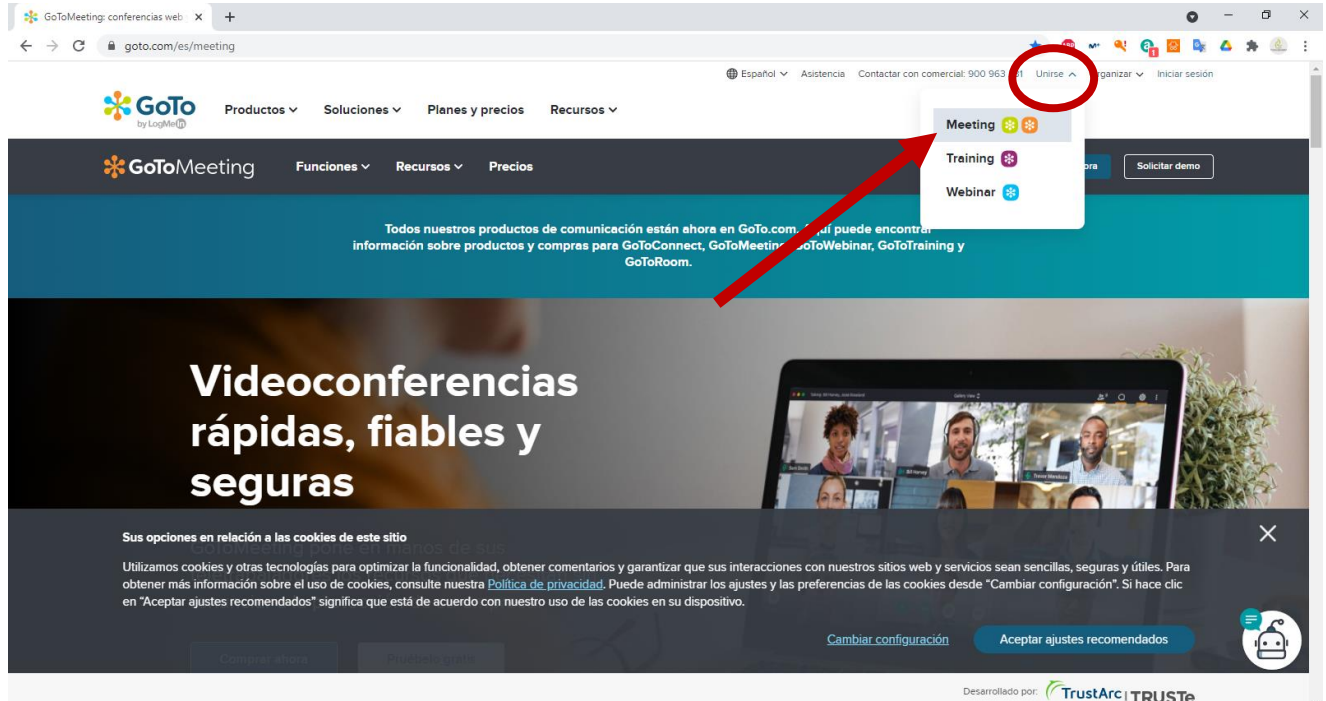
GoToMeeting: conferencias web ×

goto.com/es/meeting

Español Asistencia Contactar con comercial: 900 963 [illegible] Unirse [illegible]rganizar Iniciar sesión

GoTo by LogMeIn Productos Soluciones Planes y precios Recursos

Meeting
Training
Webinar

GoToMeeting Funciones Recursos Precios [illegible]ora Solicitar demo

Todos nuestros productos de comunicación están ahora en GoTo.com. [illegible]quí puede encontrar información sobre productos y compras para GoToConnect, GoToMeeting, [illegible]oToWebinar, GoToTraining y GoToRoom.

Videoconferencias rápidas, fiables y seguras

GoToMeeting pone en manos de sus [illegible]

Sus opciones en relación a las cookies de este sitio

Utilizamos cookies y otras tecnologías para optimizar la funcionalidad, obtener comentarios y garantizar que sus interacciones con nuestros sitios web y servicios sean sencillas, seguras y útiles. Para obtener más información sobre el uso de cookies, consulte nuestra Política de privacidad. Puede administrar los ajustes y las preferencias de las cookies desde "Cambiar configuración". Si hace clic en "Aceptar ajustes recomendados" significa que está de acuerdo con nuestro uso de las cookies en su dispositivo.

Cambiar configuración Aceptar ajustes recomendados

Comprar ahora Pruébelo gratis

Desarrollado por: TrustArc | TRUSTe